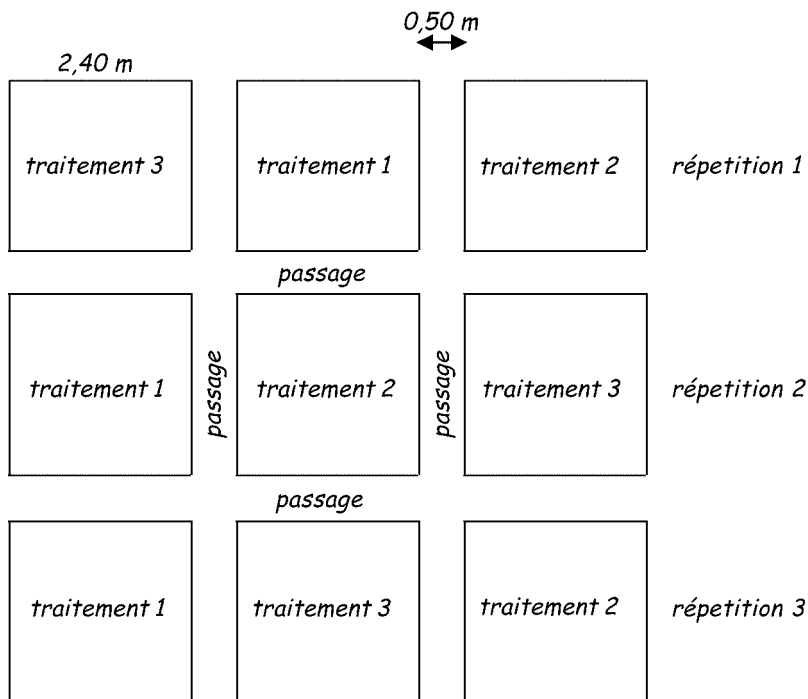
0,50 m

2,40 m

traitement 3

traitement 1

traitement 2

répetition 1

passage

traitement 1

passage

traitement 2

passage

traitement 3

répetition 2

passage

traitement 1

traitement 3

traitement 2

répetition 3